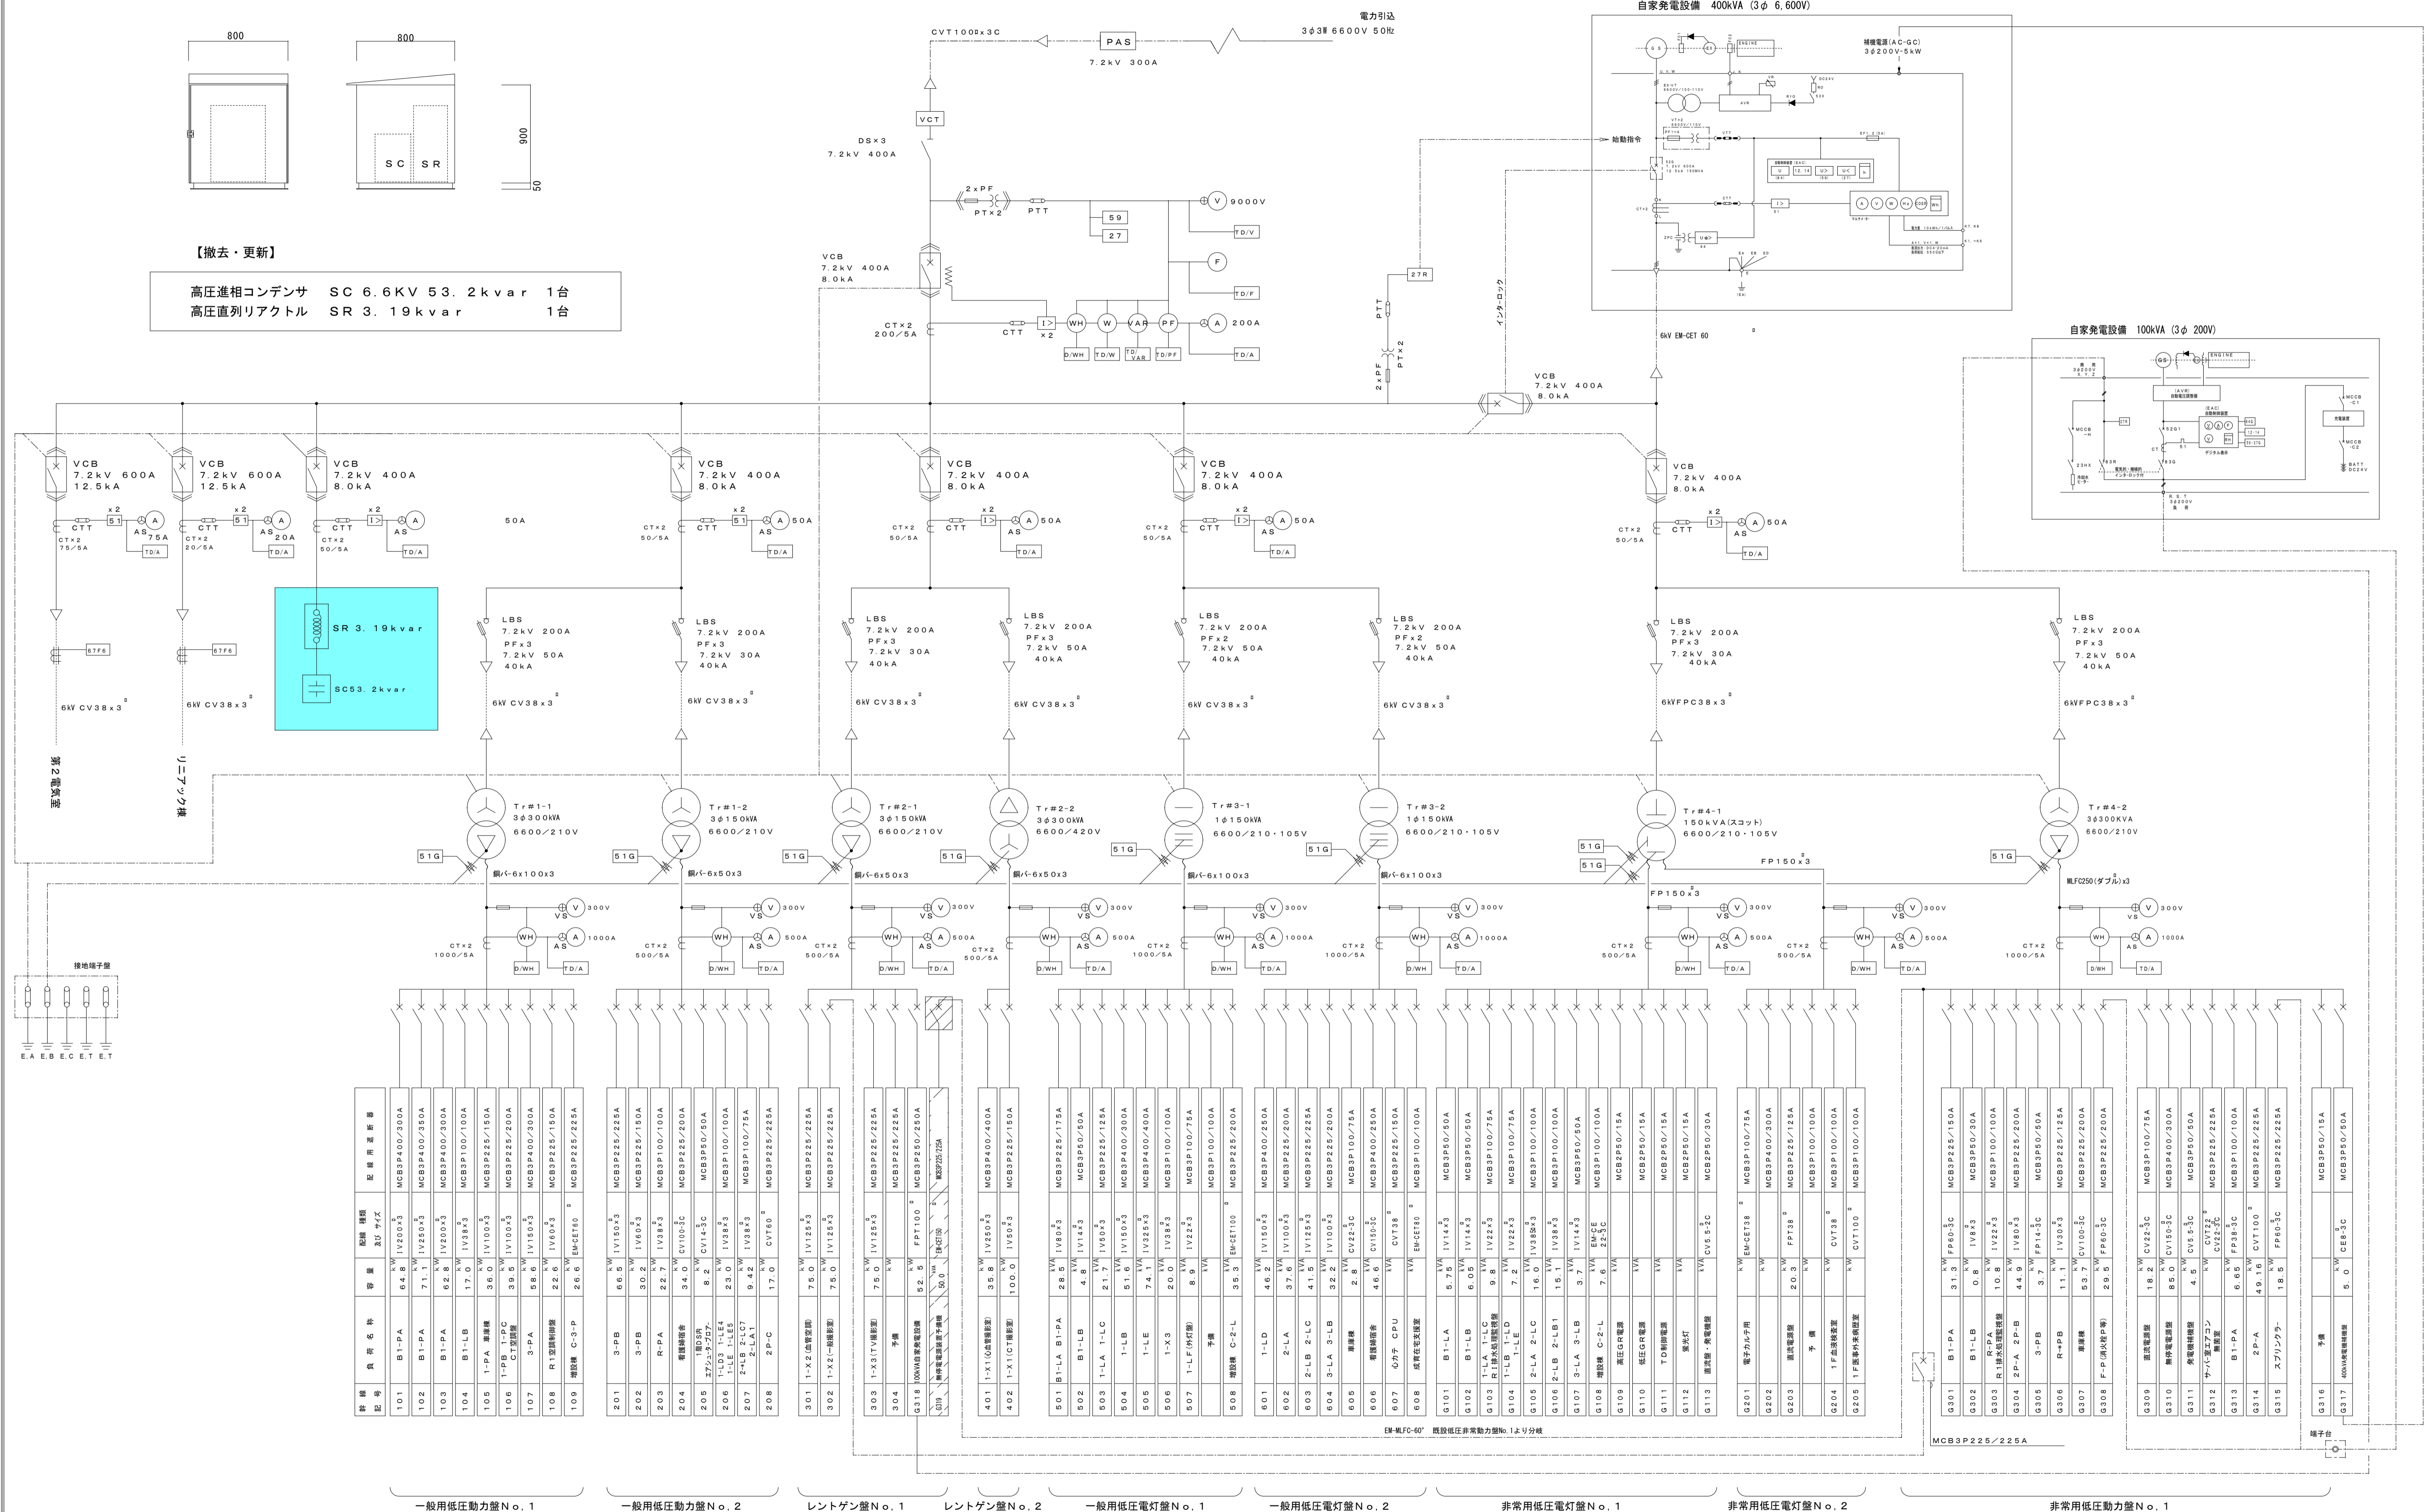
800
800
SC SR
900
50

【撤去・更新】
高圧進相コンデンサ SC 6.6KV 53.2kvar 1台
高圧直列リアクトル SR 3.19kvar 1台

電力引込
3φ3W 6600V 50Hz
CVT100□x3C
PAS
7.2kV 300A
VCT
DS×3
7.2kV 400A
2×PF
PT×2
PTT
V 9000V
59
27
TD/V
F
TD/F
VCB
7.2kV 400A
8.0kA
CT×2
200/5A
CTT
I> ×2
WH W VAR PF A 200A
D/WH TD/W TD VAR TD/PF TD/A

自家発電設備 400kVA (3φ 6,600V)
補機電源(AC-GC)
3φ200V-5kW
ENGINE
始動指令
インターロック
27R
PTT
PTX2
2×PF
6kV EM-CET 60
VCB
7.2kV 400A
8.0kA

自家発電設備 100kVA (3φ 200V)
ENGINE

VCB 7.2kV 600A 12.5kA
CTT ×2 51 A AS 75A TD/A
CT×2 75/5A
VCB 7.2kV 600A 12.5kA
CTT ×2 51 A AS 20A TD/A
CT×2 20/5A
VCB 7.2kV 400A 8.0kA
CTT ×2 I> A AS TD/A
CT×2 50/5A
50A
SR 3.19kvar
SC53.2kvar
67F6
67F6
6kV CV38x3
6kV CV38x3
第2電気室
リニアック棟

VCB 7.2kV 400A 8.0kA
CT×2 50/5A CTT ×2 51 A 50A AS TD/A
VCB 7.2kV 400A 8.0kA
CT×2 50/5A CTT I> A 50A AS TD/A
VCB 7.2kV 400A 8.0kA
CT×2 50/5A CTT ×2 I> A 50A AS TD/A
VCB 7.2kV 400A 8.0kA
CT×2 50/5A CTT ×2 I> A 50A AS TD/A

LBS 7.2kV 200A PF×3 7.2kV 50A 40kA
LBS 7.2kV 200A PF×3 7.2kV 30A 40kA
LBS 7.2kV 200A PF×3 7.2kV 30A 40kA
LBS 7.2kV 200A PF×3 7.2kV 50A 40kA
LBS 7.2kV 200A PF×2 7.2kV 50A 40kA
LBS 7.2kV 200A PF×2 7.2kV 50A 40kA
LBS 7.2kV 200A PF×3 7.2kV 30A 40kA
LBS 7.2kV 200A PF×3 7.2kV 50A 40kA

6kV CV38x3
6kV CV38x3
6kV CV38x3
6kV CV38x3
6kV CV38x3
6kV CV38x3
6kVFPC38x3
6kVFPC38x3

Tr#1-1 3φ300kVA 6600/210V
Tr#1-2 3φ150kVA 6600/210V
Tr#2-1 3φ150kVA 6600/210V
Tr#2-2 3φ300kVA 6600/420V
Tr#3-1 1φ150kVA 6600/210・105V
Tr#3-2 1φ150kVA 6600/210・105V
Tr#4-1 150kVA(スコット) 6600/210・105V
Tr#4-2 3φ300KVA 6600/210V
51G 51G 51G 51G 51G 51G 51G 51G 51G
銅バー6x100x3
銅バー6x50x3
銅バー6x50x3
銅バー6x50x3
銅バー6x100x3
銅バー6x100x3
FP150x3
FP150x3
MLFC250(ダブル)x3

VS V 300V
CT×2 1000/5A WH AS A 1000A D/WH TD/A
CT×2 500/5A WH AS A 500A D/WH TD/A
CT×2 500/5A WH AS A 500A D/WH TD/A
CT×2 500/5A WH AS A 500A D/WH TD/A
CT×2 1000/5A WH AS A 1000A D/WH TD/A
CT×2 1000/5A WH AS A 1000A D/WH TD/A
CT×2 500/5A WH AS A 500A D/WH TD/A
CT×2 500/5A WH AS A 500A D/WH TD/A
CT×2 1000/5A WH AS A 1000A D/WH TD/A

接地端子盤
E.A E.B E.C E.T E.T

| 幹線記号 | 負荷名称 | 容量 | 配線種類及びサイズ | 配線用遮断器 |
|---|---|---|---|---|
| 101 | B1-PA | 64.8 | IV200x3 | MCB3P400/300A |
| 102 | B1-PA | 71.1 | IV250x3 | MCB3P400/350A |
| 103 | B1-PA | 62.8 | IV200x3 | MCB3P400/300A |
| 104 | B1-LB | 17.0 | IV38x3 | MCB3P100/100A |
| 105 | 1-PA 書庫棟 | 36.0 | IV100x3 | MCB3P225/150A |
| 106 | 1-PB 1-PC CT室関係 | 39.5 | IV100x3 | MCB3P225/200A |
| 107 | 3-PA | 58.6 | IV150x3 | MCB3P400/300A |
| 108 | R1空調制御室 | 22.6 | IV60x3 | MCB3P225/150A |
| 109 | 増設盤 C-3-P | 26.6 | EM-CET60 | MCB3P225/225A |
| 201 | 3-PB | 66.5 | IV150x3 | MCB3P225/225A |
| 202 | 3-PB | 30.2 | IV60x3 | MCB3P225/150A |
| 203 | R-PA | 22.7 | IV38x3 | MCB3P100/100A |
| 204 | 看護師宿舎 | 34.0 | CV100-3C | MCB3P225/200A |
| 205 | 1階DSR エアシャワー・ブロワー | 8.2 | CV14-3C | MCB3P50/50A |
| 206 | 1-LD3 1-LE4 1-LE 1-LE5 2-LB 2-LC7 2-LA1 | 23.0 | IV38x3 | MCB3P100/100A |
| 207 | 2P-B | 9.42 | IV38x3 | MCB3P100/75A |
| 208 | 2P-C | 17.0 | CVT60 | MCB3P225/225A |
| 301 | 1-X2(血管室) | 75.0 | IV125x3 | MCB3P225/225A |
| 302 | 1-X2(一般撮影室) | 75.0 | IV125x3 | MCB3P225/225A |
| 303 | 1-X3(TV撮影室) | 75.0 | IV125x3 | MCB3P225/225A |
| 304 | 予備 | | | MCB3P225/225A |
| G318 | 100kVA自家発電設備 | 52.5 | FPT100 | MCB3P250/250A |
| G319 | 無停電電源装置予備機 | 50.0 | EM-CET60 | MCB3P225/225A |
| 401 | 1-X1(心血管撮影室) | 35.8 | IV250x3 | MCB3P400/400A |
| 402 | 1-X1(CT撮影室) | 100.0 | IV50x3 | MCB3P225/150A |
| 501 | B1-LA B1-PA | 28.5 | IV80x3 | MCB3P225/175A |
| 502 | B1-LB | 4.8 | IV14x3 | MCB3P50/50A |
| 503 | 1-LA 1-LC | 21.7 | IV50x3 | MCB3P225/125A |
| 504 | 1-LB | 51.6 | IV150x3 | MCB3P400/300A |
| 505 | 1-LE | 74.1 | IV325x3 | MCB3P400/400A |
| 506 | 1-X3 | 20.0 | IV38x3 | MCB3P100/100A |
| 507 | 1-LF(外灯盤) | 8.9 | IV22x3 | MCB3P100/75A |
| | 予備 | | | MCB3P100/100A |
| 508 | 増設盤 C-2-L | 35.3 | EM-CET100 | MCB3P225/200A |
| 601 | 1-LD | 46.2 | IV150x3 | MCB3P400/250A |
| 602 | 2-LA | 37.6 | IV100x3 | MCB3P225/200A |
| 603 | 2-LB 2-LC | 41.5 | IV125x3 | MCB3P225/225A |
| 604 | 3-LA 3-LB | 32.2 | IV100x3 | MCB3P225/200A |
| 605 | 書庫棟 | 2.8 | CV22-3C | MCB3P100/75A |
| 606 | 看護師宿舎 | 46.6 | CV150-3C | MCB3P400/250A |
| 607 | 心カテ CPU | | CVT38 | MCB3P225/150A |
| 608 | 救急在宅支援室 | | EM-CET60 | MCB3P100/100A |
| G101 | B1-LA | 5.75 | IV14x3 | MCB3P50/50A |
| G102 | B1-LB | 6.05 | IV14x3 | MCB3P50/50A |
| G103 | 1-LA 1-LC R1排水処理設備 | 9.8 | IV22x3 | MCB3P100/75A |
| G104 | 1-LB 1-LD 1-LE | 7.2 | IV22x3 | MCB3P100/75A |
| G105 | 2-LA 2-LC | 16.0 | IV38x3 | MCB3P100/100A |
| G106 | 2-LB 2-LB1 | 15.1 | IV38x3 | MCB3P100/100A |
| G107 | 3-LA 3-LB | 3.7 | IV14x3 | MCB3P50/50A |
| G108 | 増設盤 C-2-L | 7.6 | EM-CE 22-5C | MCB3P100/100A |
| G109 | 高圧GR電源 | | | MCB2P50/15A |
| G110 | 低圧GR電源 | | | MCB2P50/15A |
| G111 | TD制御電源 | | | MCB2P50/15A |
| G112 | 蛍光灯 | | | MCB2P50/15A |
| G113 | 直流電源・発電機盤 | | CV5.5-2C | MCB2P50/30A |
| G201 | 電子カルテ用 | | EM-CET38 | MCB3P100/75A |
| G202 | 直流電源盤 | | | MCB3P400/300A |
| G203 | 予備 | 20.3 | FP38 | MCB3P225/125A |
| G204 | 1F血液透析室 | | CVT38 | MCB3P100/100A |
| G205 | 1F医事外来受付室 | | CVT100 | MCB3P100/100A |
| G301 | B1-PA | 31.3 | FP60-3C | MCB3P225/150A |
| G302 | B1-LB | 0.8 | IV8x3 | MCB3P50/30A |
| G303 | R-PA R1排水処理設備 | 10.8 | IV22x3 | MCB3P100/100A |
| G304 | 2P-A 2P-B | 44.9 | IV80x3 | MCB3P225/200A |
| G305 | 3-PB | 3.7 | FP14-3C | MCB3P50/50A |
| G306 | R-PB | 11.1 | IV30x3 | MCB3P225/125A |
| G307 | 書庫棟 | 53.7 | CV100-3C | MCB3P225/200A |
| G308 | F-P(消火栓P等) | 29.5 | FP60-3C | MCB3P225/200A |
| G309 | 直流電源盤 | 18.2 | CV22-3C | MCB3P100/75A |
| G310 | 無停電電源装置 | 85.0 | CV150-3C | MCB3P400/300A |
| G311 | 発電機補機盤 | 4.5 | CV5.5-3C | MCB3P50/50A |
| G312 | サーバー室エアコン 無菌室 | | CV22-3C CV22-3C | MCB3P225/225A |
| G313 | B1-PA | 6.65 | FP38-3C | MCB3P100/100A |
| G314 | 2P-A | 49.16 | CVT100 | MCB3P225/225A |
| G315 | スプリンクラー | 18.5 | FP60-3C | MCB3P225/225A |
| G316 | 予備 | | | MCB3P50/15A |
| G317 | 400kVA発電機補機盤 | 5.0 | CE8-3C | MCB3P50/50A |

EM-MLFC-60° 既設低圧非常動力盤No.1より分岐
MCB3P225/225A
端子台

一般用低圧動力盤No.1
一般用低圧動力盤No.2
レントゲン盤No.1
レントゲン盤No.2
一般用低圧電灯盤No.1
一般用低圧電灯盤No.2
非常用低圧電灯盤No.1
非常用低圧電灯盤No.2
非常用低圧動力盤No.1